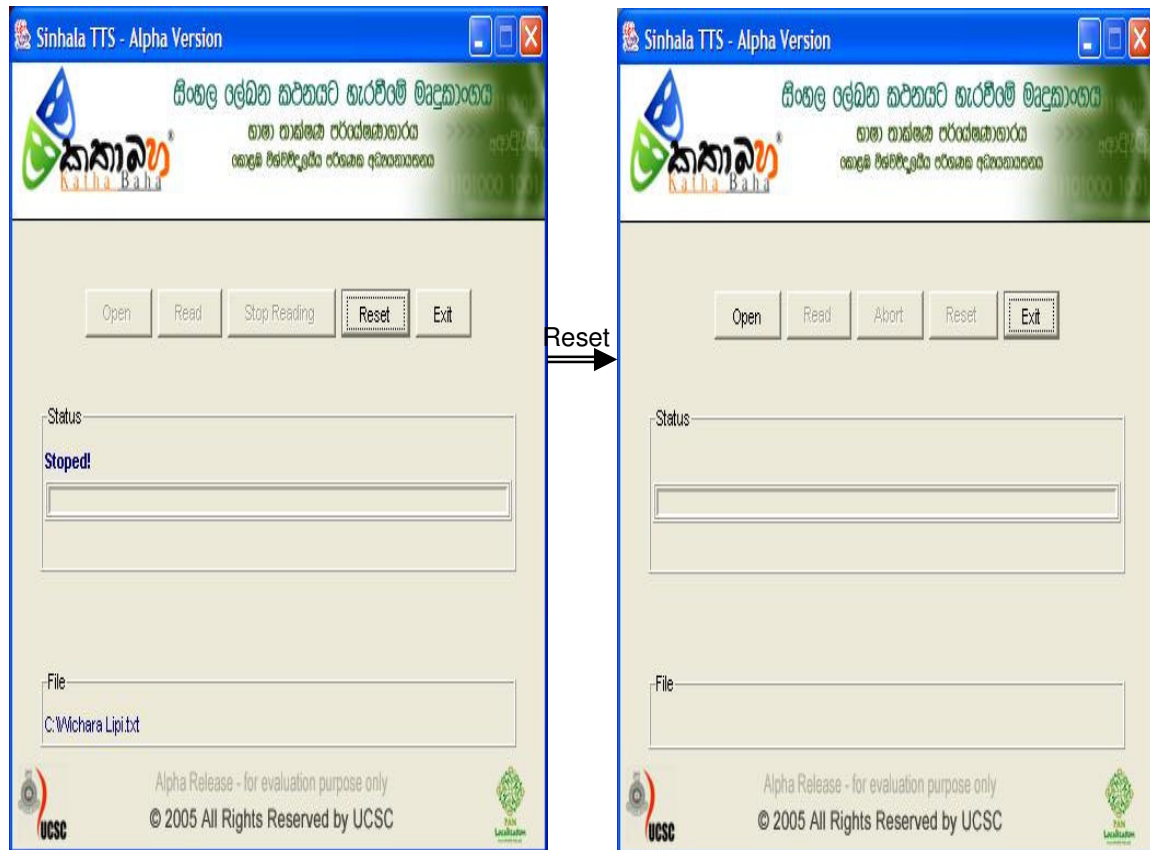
Sinhala TTS - Alpha Version

සිංහල ලේඛන කථනයට හැරවීමේ මෘදුකාංගය
භාෂා තාක්ෂණ පර්යේෂණාගාරය
කොළඹ විශ්වවිද්‍යාලයීය පරිගණක අධ්‍යයනායතනය

කතාබහ
Katha Baha

Open Read Stop Reading Reset Exit

Status
Stoped!

File
C:\Vichara Lipi.txt

Alpha Release - for evaluation purpose only
© 2005 All Rights Reserved by UCSC

UCSC

Reset

Sinhala TTS - Alpha Version

සිංහල ලේඛන කථනයට හැරවීමේ මෘදුකාංගය
භාෂා තාක්ෂණ පර්යේෂණාගාරය
කොළඹ විශ්වවිද්‍යාලයීය පරිගණක අධ්‍යයනායතනය

කතාබහ
Katha Baha

Open Read Abort Reset Exit

Status

File

Alpha Release - for evaluation purpose only
© 2005 All Rights Reserved by UCSC

UCSC